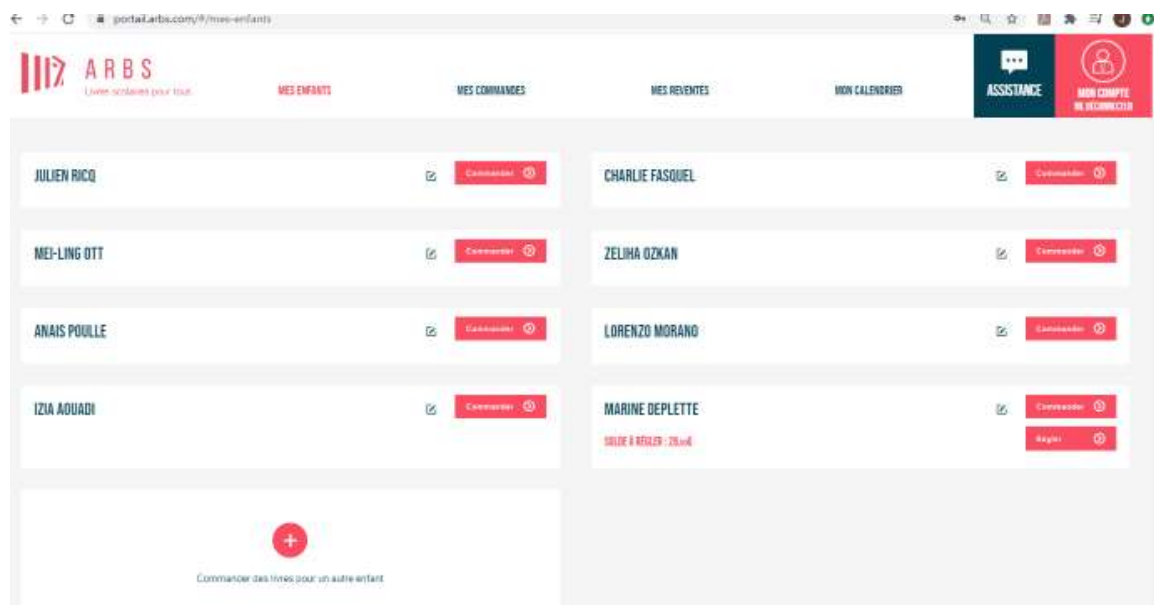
portail.arbs.com/#/mes-enfants

ARBS
Livres scolaires pour tous

MES ENFANTS
MES COMMANDES
MES REVENTES
MON CALENDRIER
ASSISTANCE
MON COMPTE
ME DÉCONNECTER

JULIEN RICQ
Commander

CHARLIE FASQUEL
Commander

MEI-LING OTT
Commander

ZELIHA OZKAN
Commander

ANAIS POULLE
Commander

LORENZO MORANO
Commander

IZIA AOUADI
Commander

MARINE DEPLETTE
SOLDE À RÉGLER : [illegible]
Commander
Régler

+
Commander des livres pour un autre enfant